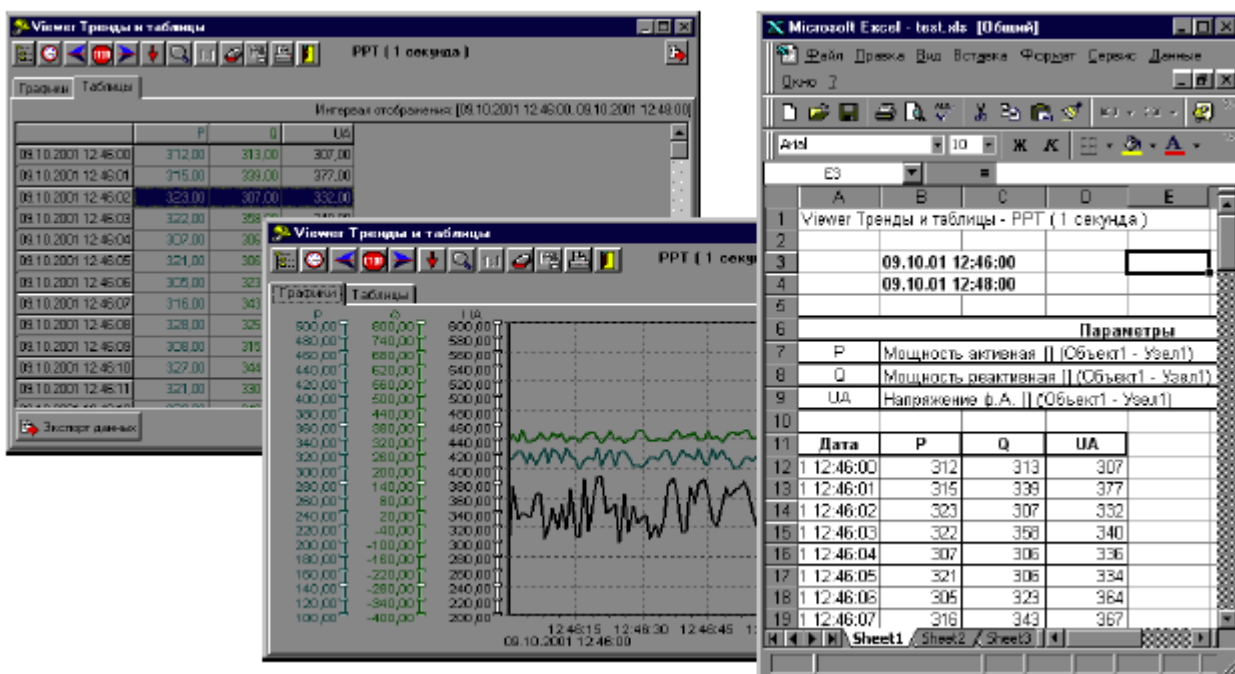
Viewer Тренды и таблицы

PPT ( 1 секунда )

Графики Таблицы

Интервал отображения: [09.10.2001 12:46:00; 09.10.2001 12:48:00]

| | P | Q | UA |
|---|---|---|---|
| 09.10.2001 12:46:00 | 312,00 | 313,00 | 307,00 |
| 09.10.2001 12:46:01 | 315,00 | 339,00 | 377,00 |
| 09.10.2001 12:46:02 | 323,00 | 307,00 | 332,00 |
| 09.10.2001 12:46:03 | 322,00 | 358,00 | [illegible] |
| 09.10.2001 12:46:04 | 307,00 | 306 | |
| 09.10.2001 12:46:05 | 321,00 | 306 | |
| 09.10.2001 12:46:06 | 305,00 | 323 | |
| 09.10.2001 12:46:07 | 316,00 | 343 | |
| 09.10.2001 12:46:08 | 328,00 | 325 | |
| 09.10.2001 12:46:09 | 308,00 | 315 | |
| 09.10.2001 12:46:10 | 327,00 | 344 | |
| 09.10.2001 12:46:11 | 321,00 | 330 | |

Экспорт данных

Viewer Тренды и таблицы

PPT ( 1 секу

Графики Таблицы

P Q UA
500,00 800,00 600,00
480,00 740,00 580,00
460,00 680,00 560,00
440,00 620,00 540,00
420,00 560,00 520,00
400,00 500,00 500,00
380,00 440,00 480,00
360,00 380,00 460,00
340,00 320,00 440,00
320,00 260,00 420,00
300,00 200,00 400,00
280,00 140,00 380,00
260,00 80,00 360,00
240,00 20,00 340,00
220,00 -40,00 320,00
200,00 -100,00 300,00
180,00 -160,00 280,00
160,00 -220,00 260,00
140,00 -280,00 240,00
120,00 -340,00 220,00
100,00 -400,00 200,00

12:46:15 12:46:30 12:46:45 1
09.10.2001 12:46:00

Microsoft Excel - test.xls [Общий]

Файл Правка Вид Вставка Формат Сервис Данные Окно ?

Arial 10 Ж К А

E3 =

| | A | B | C | D | E |
|---|---|---|---|---|---|
| 1 | Viewer Тренды и таблицы - PPT ( 1 секунда ) | | | | |
| 2 | | | | | |
| 3 | | 09.10.01 12:46:00 | | | |
| 4 | | 09.10.01 12:48:00 | | | |
| 5 | | | | | |
| 6 | | | | Параметры | |
| 7 | P | Мощность активная [] (Объект1 - Узел1) | | | |
| 8 | Q | Мощность реактивная [] (Объект1 - Узел1) | | | |
| 9 | UA | Напряжение ф.А. [] (Объект1 - Узел1) | | | |
| 10 | | | | | |
| 11 | Дата | P | Q | UA | |
| 12 | 1 12:46:00 | 312 | 313 | 307 | |
| 13 | 1 12:46:01 | 315 | 339 | 377 | |
| 14 | 1 12:46:02 | 323 | 307 | 332 | |
| 15 | 1 12:46:03 | 322 | 358 | 340 | |
| 16 | 1 12:46:04 | 307 | 306 | 336 | |
| 17 | 1 12:46:05 | 321 | 306 | 334 | |
| 18 | 1 12:46:06 | 305 | 323 | 364 | |
| 19 | 1 12:46:07 | 316 | 343 | 367 | |

Sheet1 Sheet2 Sheet3